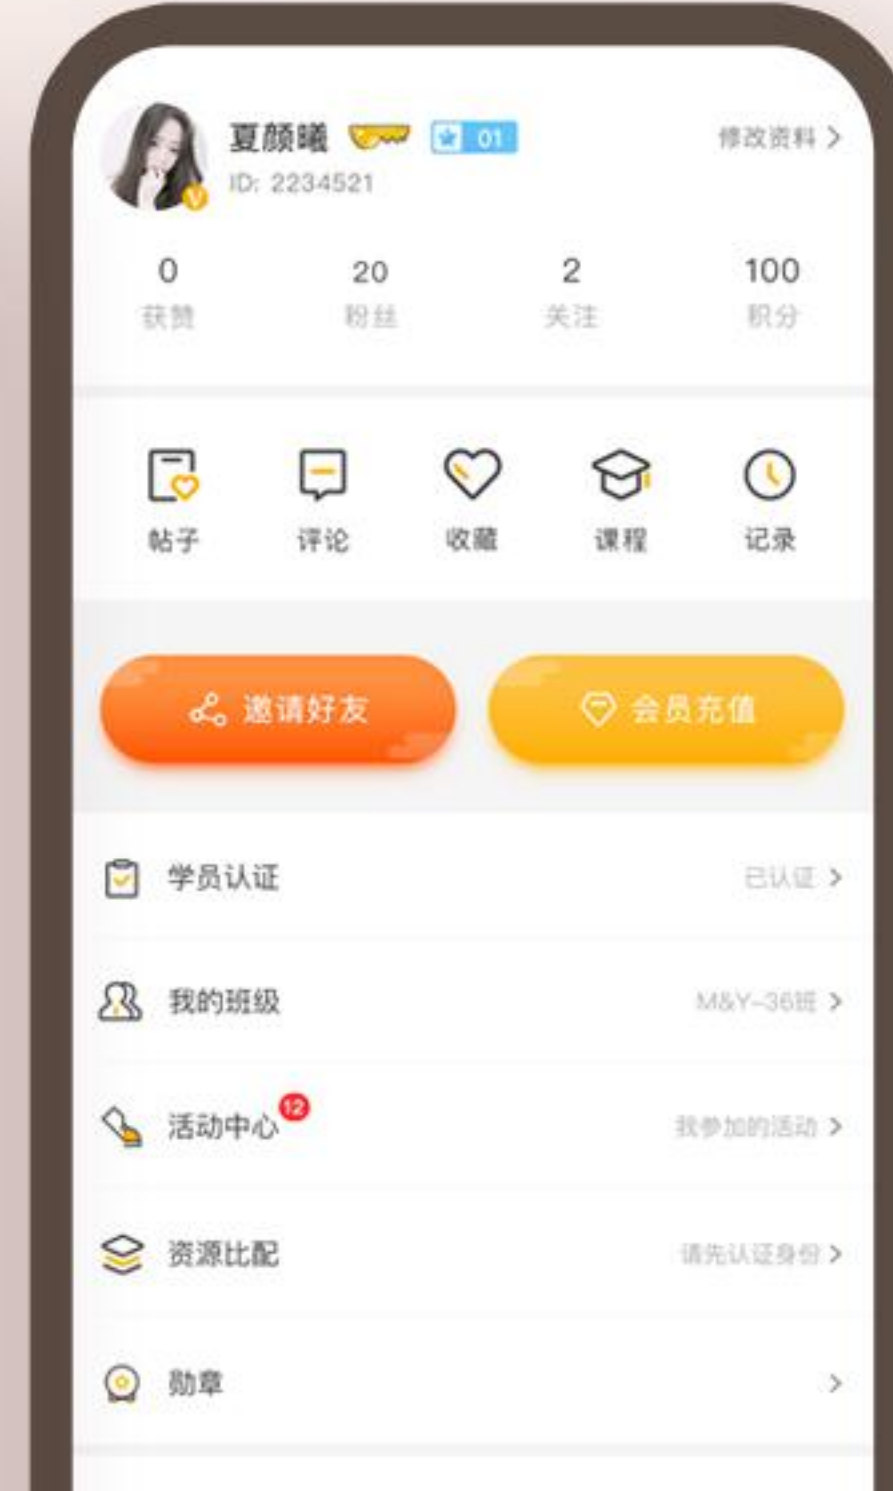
夏颜曦 01

ID: 2234521

修改资料 >

0
获赞

20
粉丝

2
关注

100
积分

帖子

评论

收藏

课程

记录

邀请好友

会员充值

学员认证 已认证 >

我的班级 M&Y-36班 >

活动中心 12 我参加的活动 >

资源比配 请先认证身份 >

勋章 >